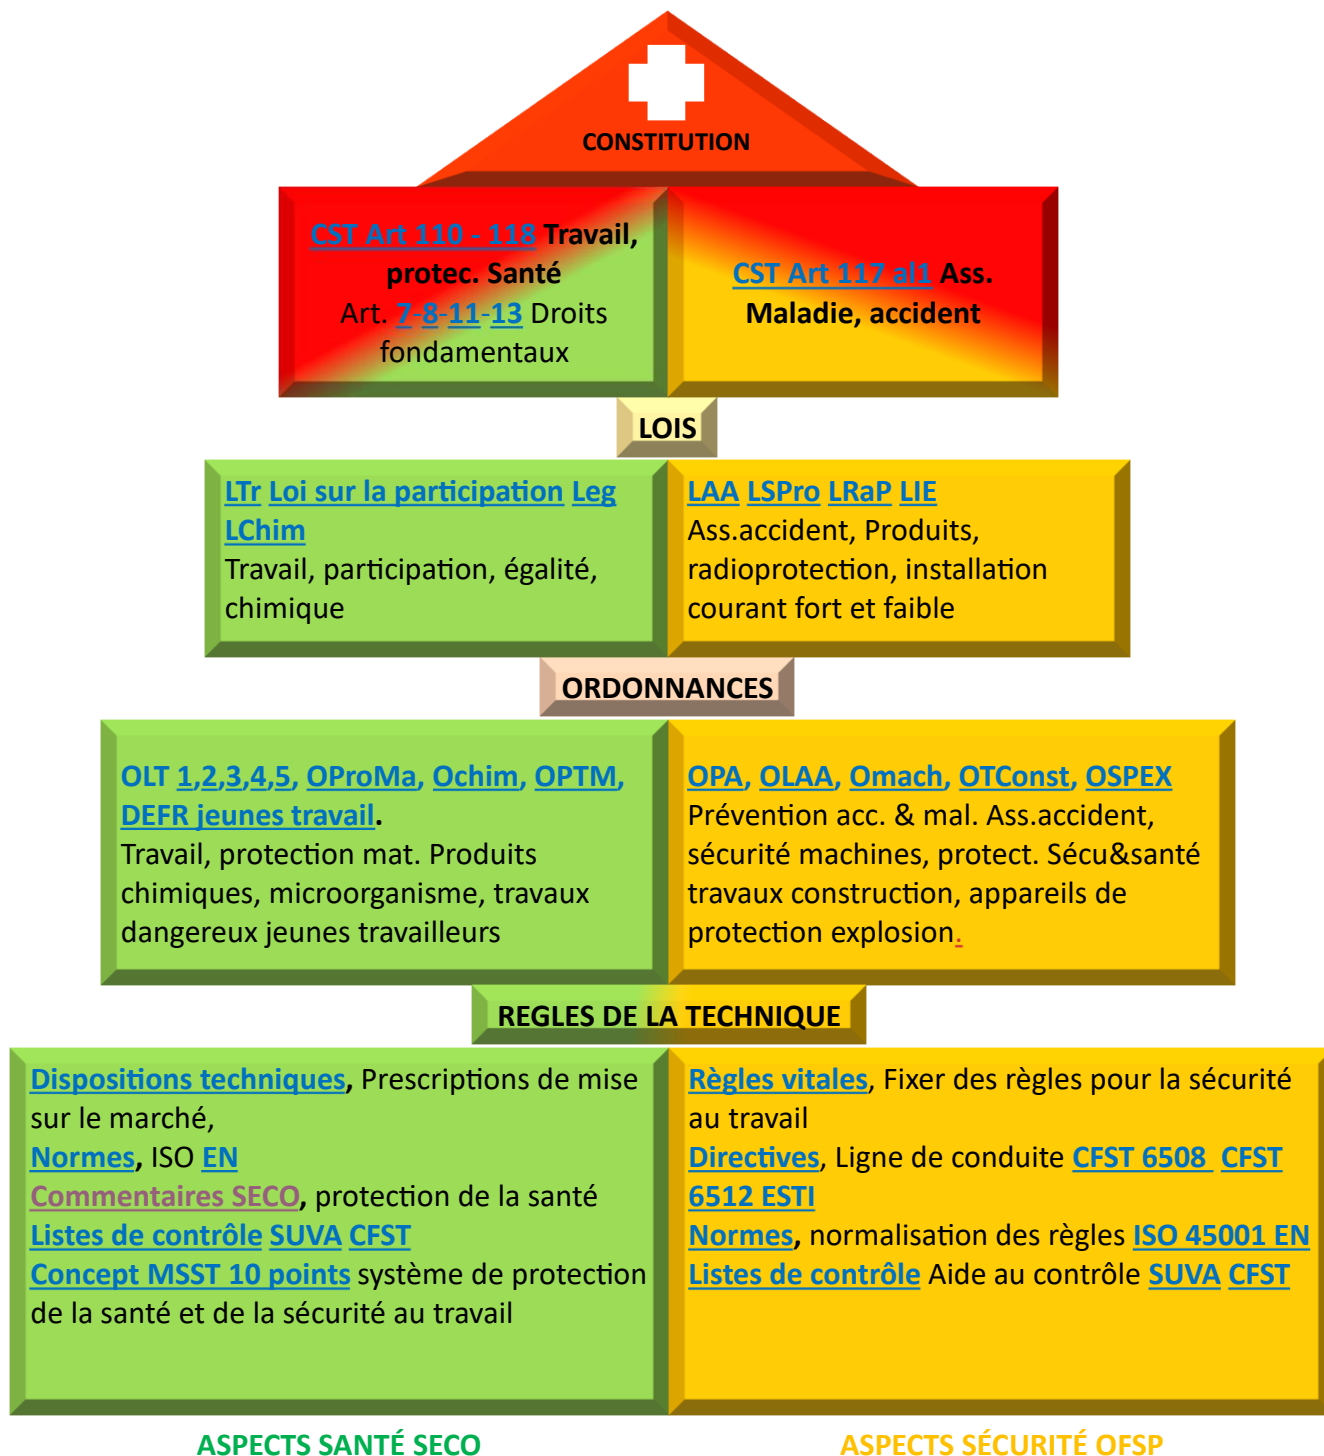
CONSTITUTION

CST Art 110 - 118 Travail, protec. Santé
Art. 7-8-11-13 Droits fondamentaux

CST Art 117 al1 Ass. Maladie, accident

LOIS

LTr Loi sur la participation Leg LChim
Travail, participation, égalité, chimique

LAA LSPro LRaP LIE
Ass.accident, Produits, radioprotection, installation courant fort et faible

ORDONNANCES

OLT 1,2,3,4,5, OProMa, Ochim, OPTM, DEFR jeunes travail.
Travail, protection mat. Produits chimiques, microorganisme, travaux dangereux jeunes travailleurs

OPA, OLAA, Omach, OTConst, OSPEX
Prévention acc. & mal. Ass.accident, sécurité machines, protect. Sécu&santé travaux construction, appareils de protection explosion.

REGLES DE LA TECHNIQUE

Dispositions techniques, Prescriptions de mise sur le marché,
Normes, ISO EN
Commentaires SECO, protection de la santé
Listes de contrôle SUVA CFST
Concept MSST 10 points système de protection de la santé et de la sécurité au travail

Règles vitales, Fixer des règles pour la sécurité au travail
Directives, Ligne de conduite CFST 6508 CFST 6512 ESTI
Normes, normalisation des règles ISO 45001 EN
Listes de contrôle Aide au contrôle SUVA CFST

ASPECTS SANTÉ SECO

ASPECTS SÉCURITÉ OFSP